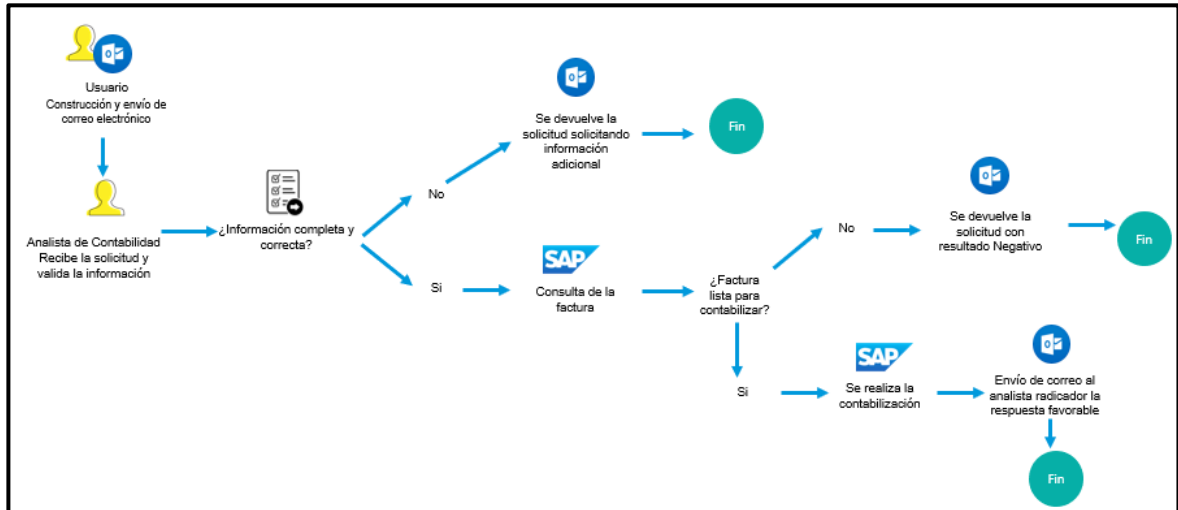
Usuario
Construcción y envío de correo electrónico

Analista de Contabilidad
Recibe la solicitud y valida la información

¿Información completa y correcta?

No

Se devuelve la solicitud solicitando información adicional

Fin

Si

SAP

Consulta de la factura

¿Factura lista para contabilizar?

No

Se devuelve la solicitud con resultado Negativo

Fin

Si

SAP

Se realiza la contabilización

Envío de correo al analista radicador la respuesta favorable

Fin